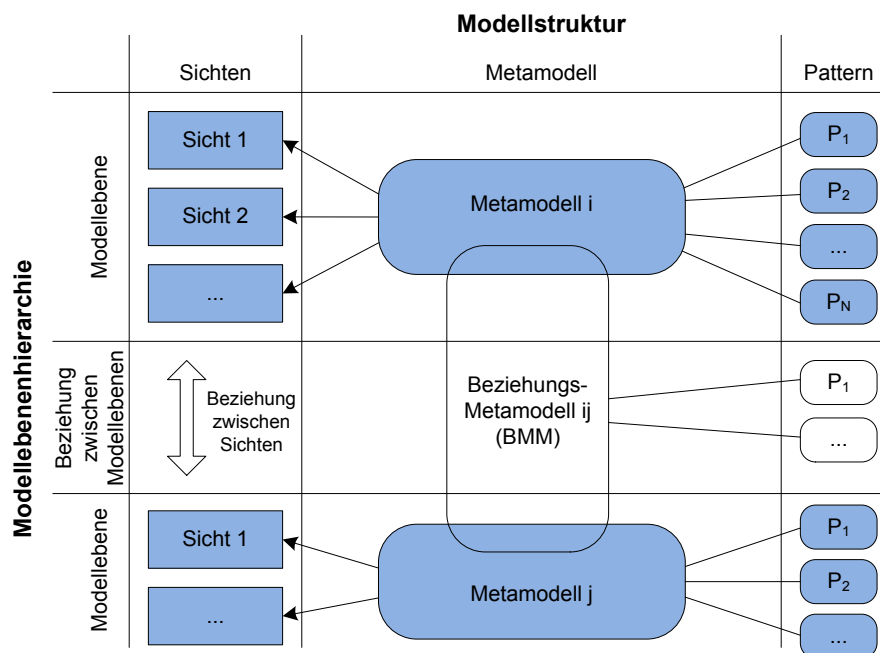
Modellstruktur

Sichten | Metamodell | Pattern

Modellebenenhierarchie

Modellebene

Sicht 1

Sicht 2

...

Metamodell i

$P_1$

$P_2$

...

$P_N$

Beziehung zwischen Modellebenen

Beziehung zwischen Sichten

Beziehungs-Metamodell ij (BMM)

$P_1$

...

Modellebene

Sicht 1

...

Metamodell j

$P_1$

$P_2$

...